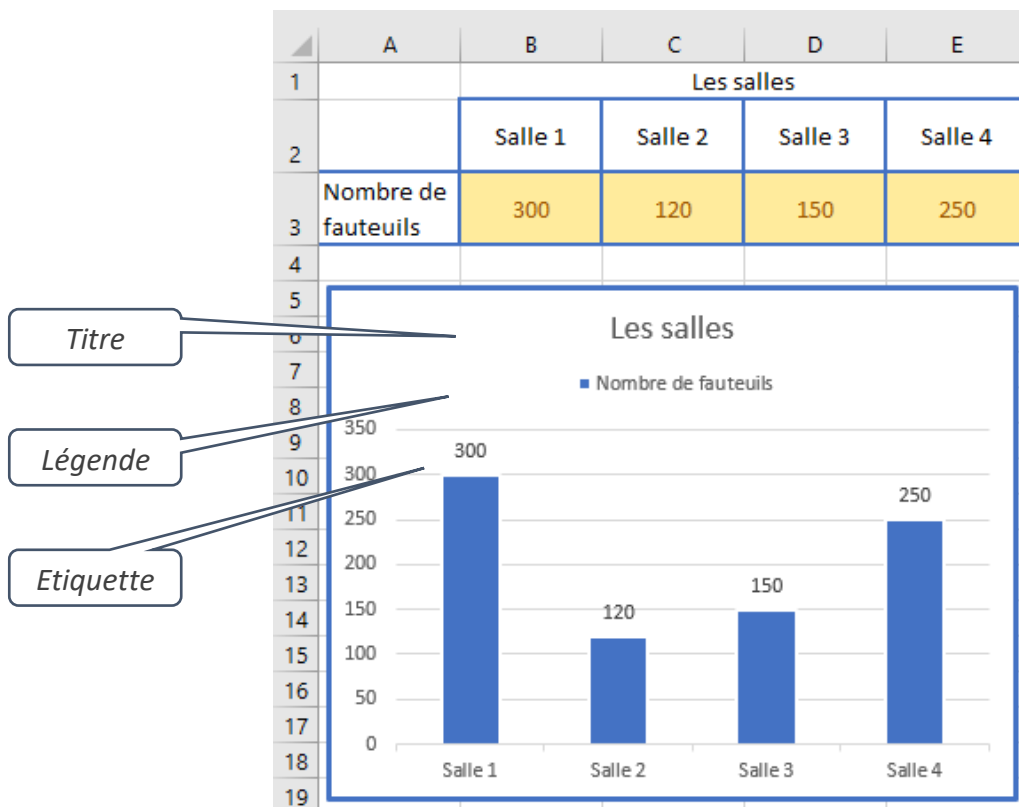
| | A | B | C | D | E |
|---|---|---|---|---|---|
| 1 | | Les salles | | | |
| 2 | | Salle 1 | Salle 2 | Salle 3 | Salle 4 |
| 3 | Nombre de fauteuils | 300 | 120 | 150 | 250 |
| 4 | | | | | |

5
6
7
8
9
10
11
12
13
14
15
16
17
18
19

Titre

Légende

Etiquette

Les salles

Nombre de fauteuils

350
300
250
200
150
100
50
0

300
120
150
250

Salle 1
Salle 2
Salle 3
Salle 4